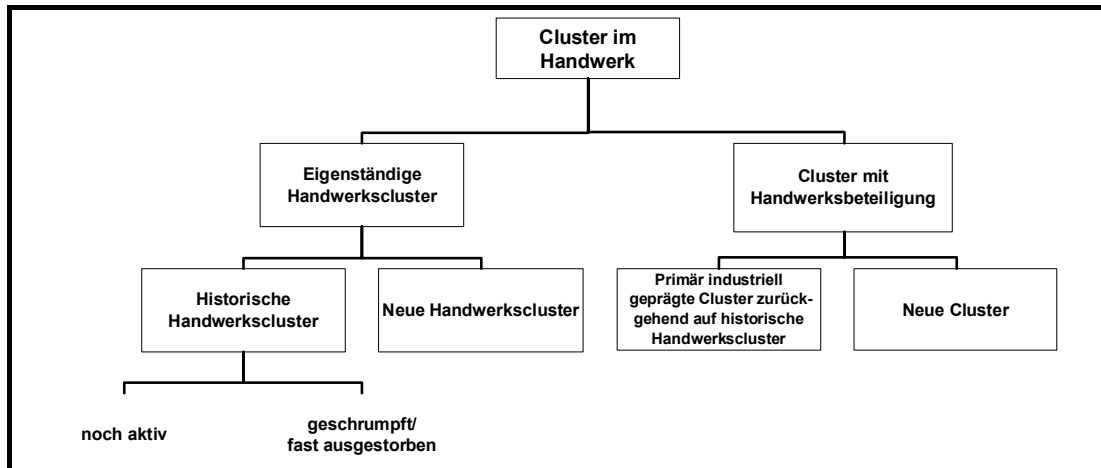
Cluster im Handwerk

Eigenständige Handwerkscluster

Cluster mit Handwerksbeteiligung

Historische Handwerkscluster

Neue Handwerkscluster

Primär industriell geprägte Cluster zurückgehend auf historische Handwerkscluster

Neue Cluster

noch aktiv

geschrumpft/ fast ausgestorben